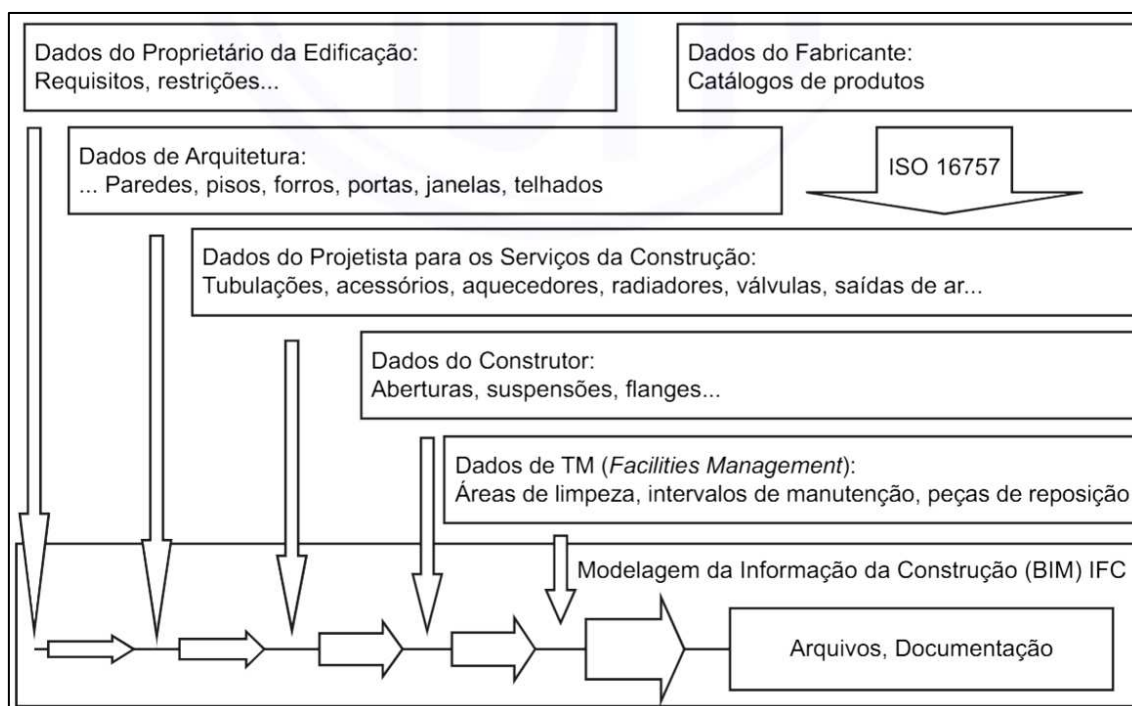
Dados do Proprietário da Edificação:
Requisitos, restrições...

Dados do Fabricante:
Catálogos de produtos

Dados de Arquitetura:
... Paredes, pisos, forros, portas, janelas, telhados

ISO 16757

Dados do Projetista para os Serviços da Construção:
Tubulações, acessórios, aquecedores, radiadores, válvulas, saídas de ar...

Dados do Construtor:
Aberturas, suspensões, flanges...

Dados de TM (*Facilities Management*):
Áreas de limpeza, intervalos de manutenção, peças de reposição

Modelagem da Informação da Construção (BIM) IFC

Arquivos, Documentação